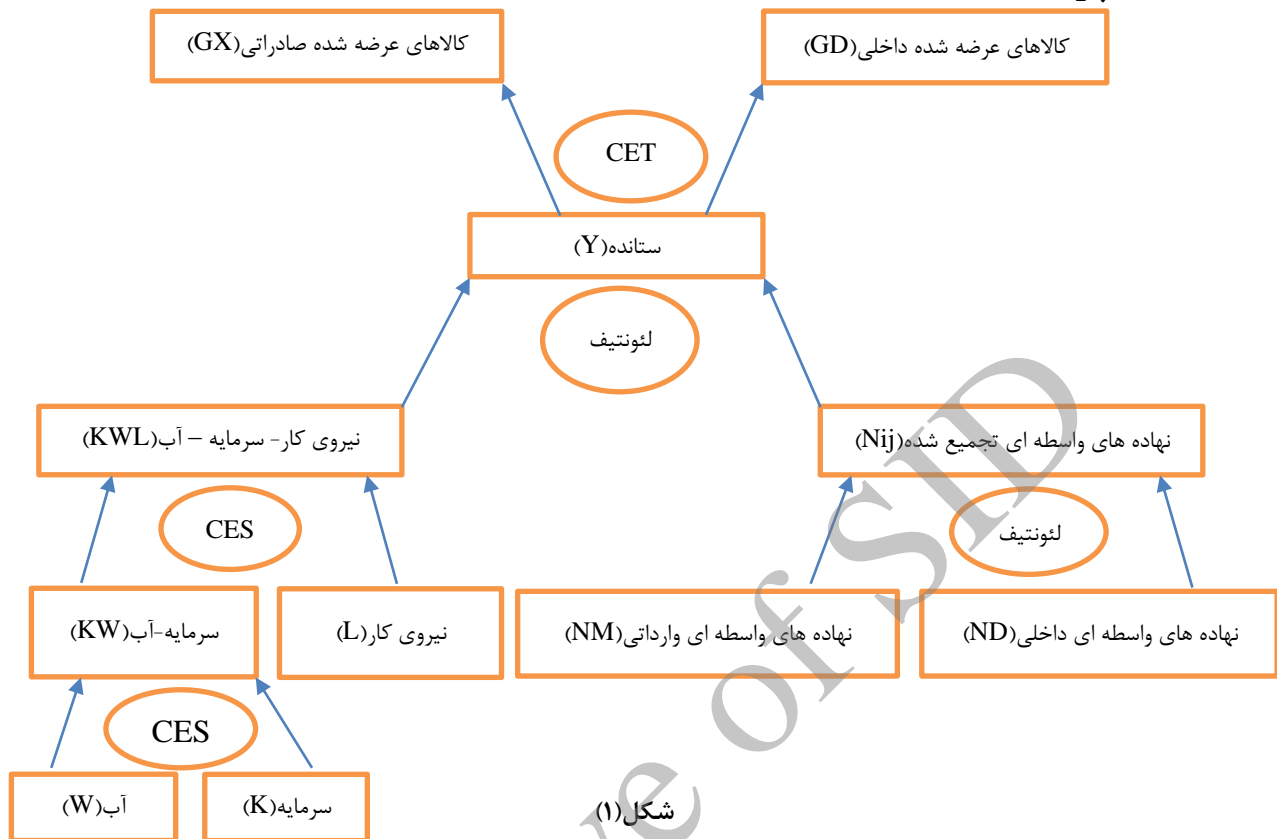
کالاهای عرضه شده داخلی(GD)

کالاهای عرضه شده صادراتی(GX)

CET

ستانده(Y)

لئونتیف

نهاده های واسطه ای تجمیع شده(Nij)

نیروی کار- سرمایه – آب(KWL)

لئونتیف

CES

نهاده های واسطه ای داخلی(ND)

نهاده های واسطه ای وارداتی(NM)

نیروی کار(L)

سرمایه-آب(KW)

CES

سرمایه(K)

آب(W)

شکل(۱)

Archive of SID